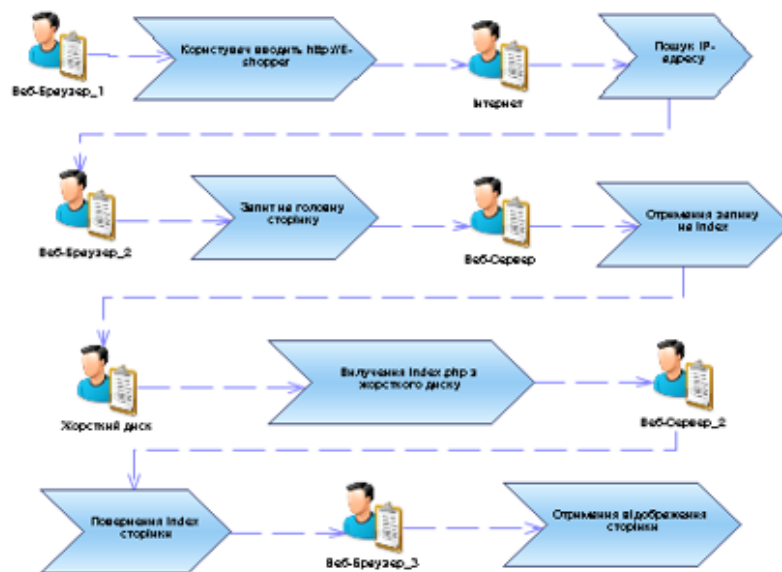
Веб-Браузер_1

Користувач вводить http://E-shopper

Інтернет

Пошук IP-адресу

Веб-Браузер_2

Запит на головну сторінку

Веб-Сервер

Отримання запиту на index

Жорсткий диск

Вилучення index.php з жорсткого диску

Веб-Сервер_2

Повернення index сторінки

Веб-Браузер_3

Отримання відображення сторінки